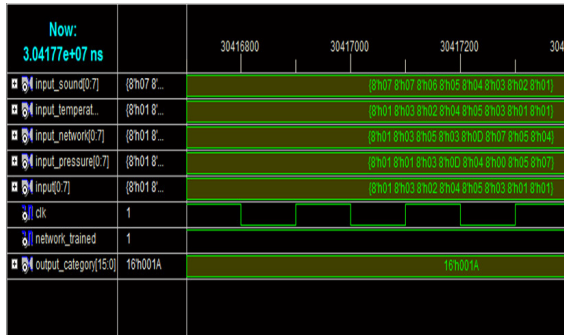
Now:
3.04177e+07 ns

30416800 30417000 30417200 304

input_sound[0:7] {8'h07 8'... {8'h07 8'h07 8'h06 8'h05 8'h04 8'h03 8'h02 8'h01}
input_temperat... {8'h01 8'... {8'h01 8'h03 8'h02 8'h04 8'h05 8'h03 8'h01 8'h01}
input_network[0:7] {8'h01 8'... {8'h01 8'h03 8'h05 8'h03 8'h0D 8'h07 8'h05 8'h04}
input_pressure[0:7] {8'h01 8'... {8'h01 8'h01 8'h03 8'h0D 8'h04 8'h00 8'h05 8'h07}
input[0:7] {8'h01 8'... {8'h01 8'h03 8'h02 8'h04 8'h05 8'h03 8'h01 8'h01}
clk 1
network_trained 1
output_category[15:0] 16'h001A 16'h001A